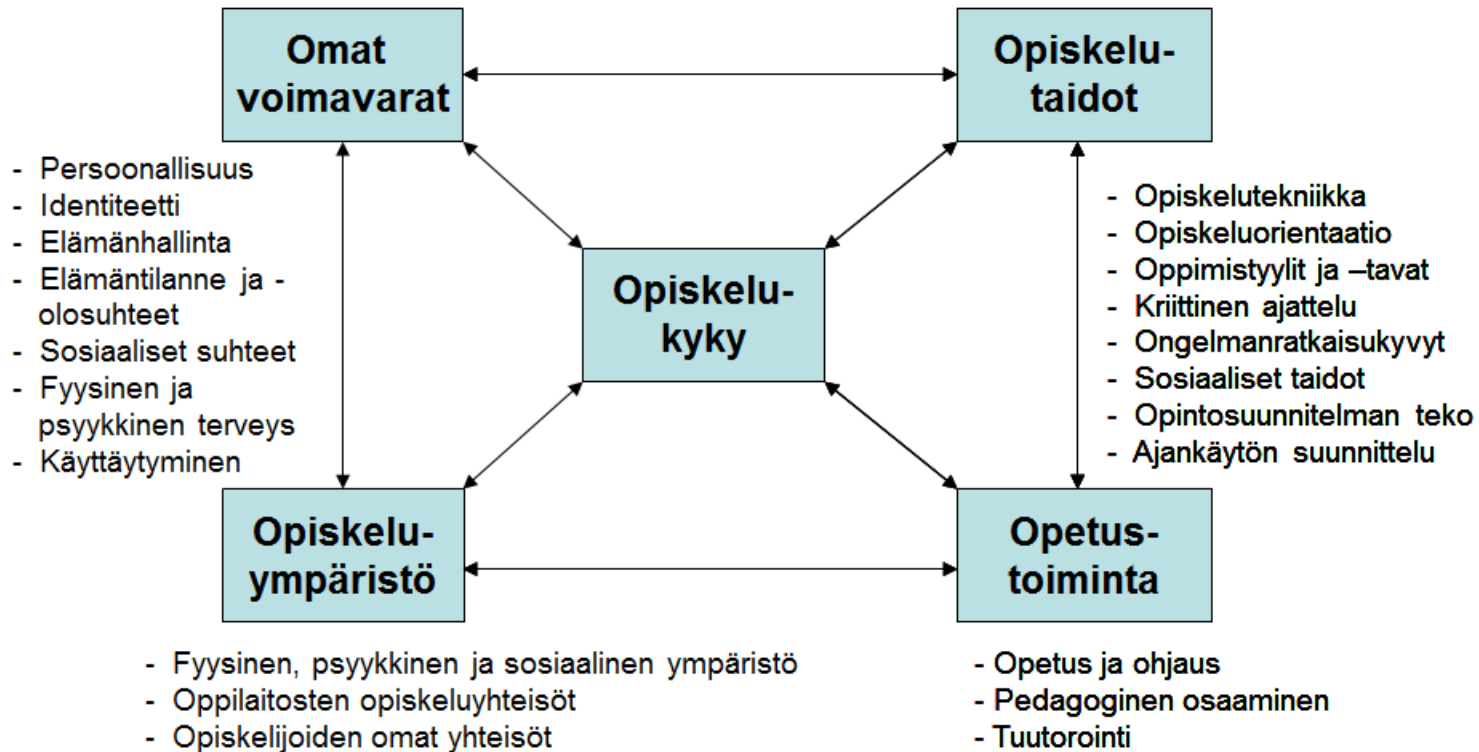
Omat voimavarat

Opiskelutaidot

- Persoonallisuus
- Identiteetti
- Elämänhallinta
- Elämäntilanne ja -olosuhteet
- Sosiaaliset suhteet
- Fyysinen ja psyykkinen terveys
- Käyttäytyminen

Opiskelukyky

- Opiskelutekniikka
- Opiskeluorientaatio
- Oppimistyylit ja –tavat
- Kriittinen ajattelu
- Ongelmanratkaisukyvyt
- Sosiaaliset taidot
- Opintosuunnitelman teko
- Ajankäytön suunnittelu

Opiskeluympäristö

Opetustoiminta

- Fyysinen, psyykkinen ja sosiaalinen ympäristö
- Oppilaitosten opiskeluyhteisöt
- Opiskelijoiden omat yhteisöt

- Opetus ja ohjaus
- Pedagoginen osaaminen
- Tuutorointi